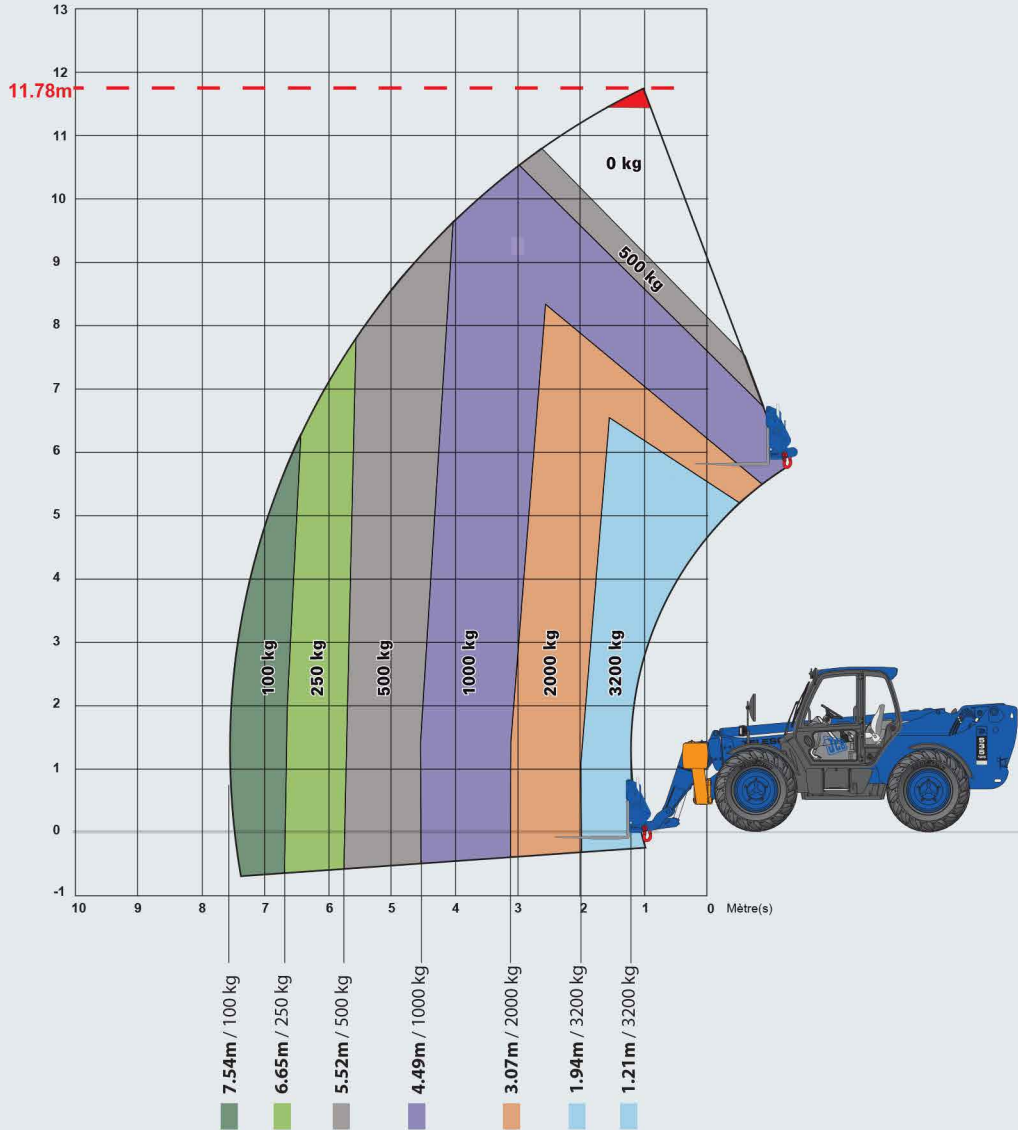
13
12
11.78m
11
10
9
8
7
6
5
4
3
2
1
0
-1

0 kg
500 kg
100 kg
250 kg
500 kg
1000 kg
2000 kg
3200 kg

10 9 8 7 6 5 4 3 2 1 0 Mètre(s)

7.54m / 100 kg
6.65m / 250 kg
5.52m / 500 kg
4.49m / 1000 kg
3.07m / 2000 kg
1.94m / 3200 kg
1.21m / 3200 kg